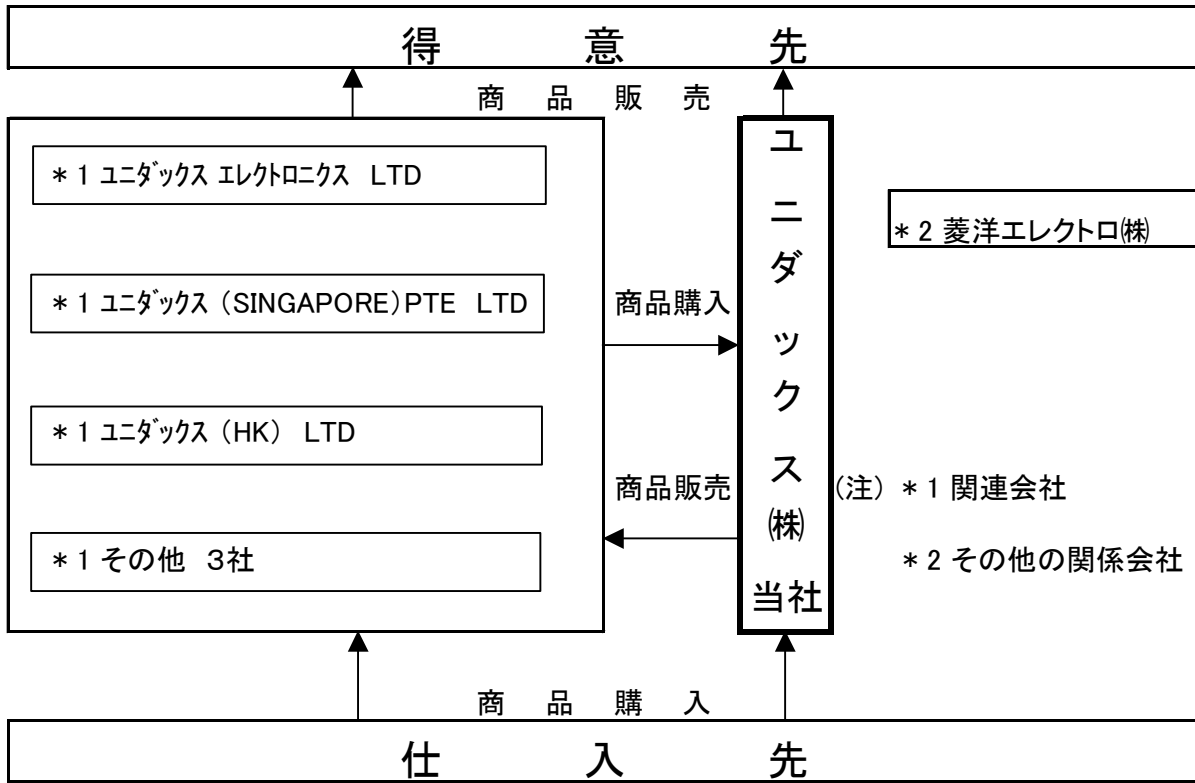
得　意　先

商　品　販　売

＊1 ユニダックス エレクトロニクス　LTD

＊1 ユニダックス (SINGAPORE)PTE　LTD

＊1 ユニダックス (HK)　LTD

＊1 その他　3社

商品購入

商品販売

ユニダックス㈱
当社

＊2 菱洋エレクトロ㈱

(注) ＊1 関連会社

＊2 その他の関係会社

商　品　購　入

仕　入　先